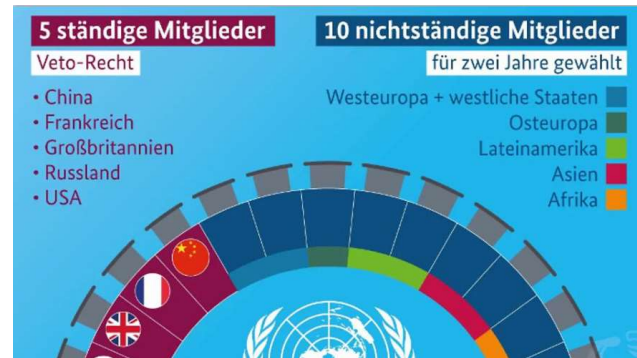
5 ständige Mitglieder
Veto-Recht
• China
• Frankreich
• Großbritannien
• Russland
• USA

10 nichtständige Mitglieder
für zwei Jahre gewählt
Westeuropa + westliche Staaten
Osteuropa
Lateinamerika
Asien
Afrika